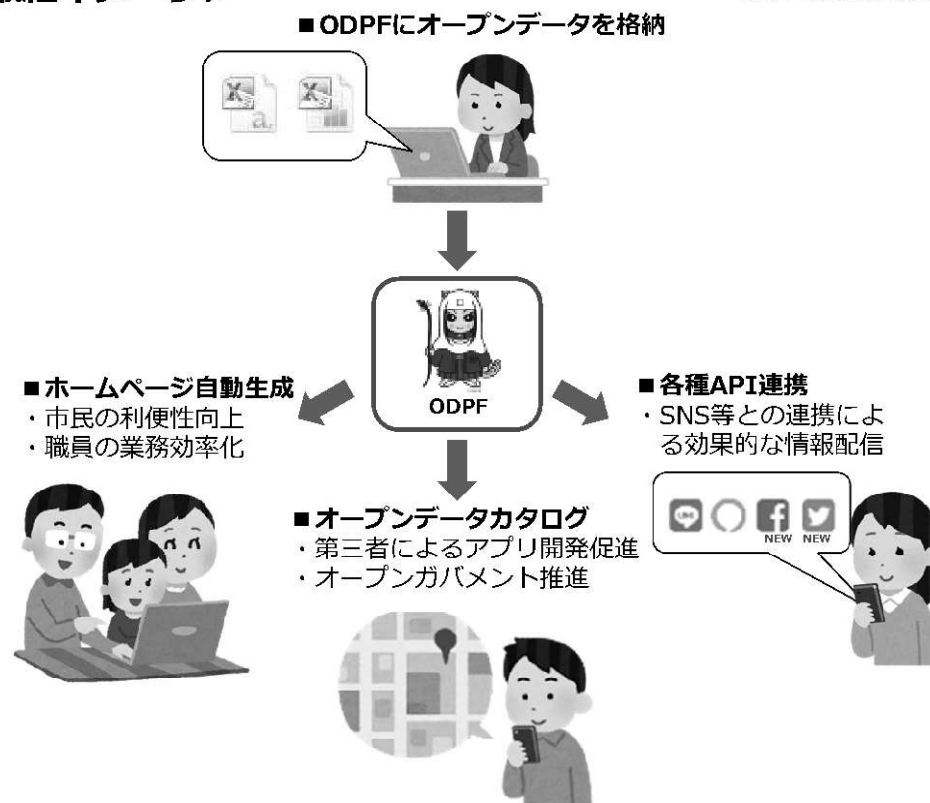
■ODPFにオープンデータを格納

ODPF

■ホームページ自動生成
・市民の利便性向上
・職員の業務効率化

■各種API連携
・SNS等との連携による効果的な情報配信

NEW NEW

■オープンデータカタログ
・第三者によるアプリ開発促進
・オープンガバメント推進